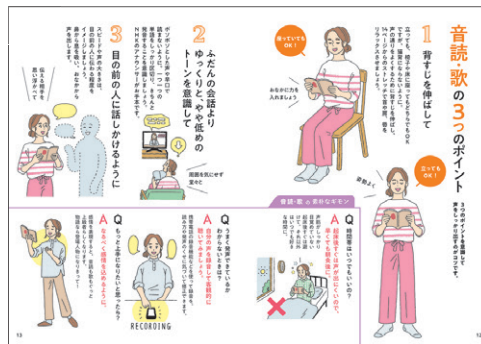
音読・歌の3つのポイント

3つのポイントを意識して声をしっかり出すのがコツです。

1 背すじを伸ばして

立っても、椅子に座ってもどちらでもOKです。背筋を伸ばして、おなかに力を入れましょう。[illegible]

座ってても OK!

おなかに力を入れましょう

立っても OK!

背筋よく

2 ふだんの会話より ゆっくりと、やや低めのトーンを意識して

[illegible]

周囲を気にせず 堂々と

3 目の前の人に話しかけるように

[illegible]

伝える相手を思い浮かべて

音読・歌 よくあるギモン

Q 時間帯はいつでもいいの?
A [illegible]

Q うまく発音できているかわからないのですが……
A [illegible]

Q もっと上手になりたいと思ったら?
A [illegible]

Q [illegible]
A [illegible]

RECORDING

10

11